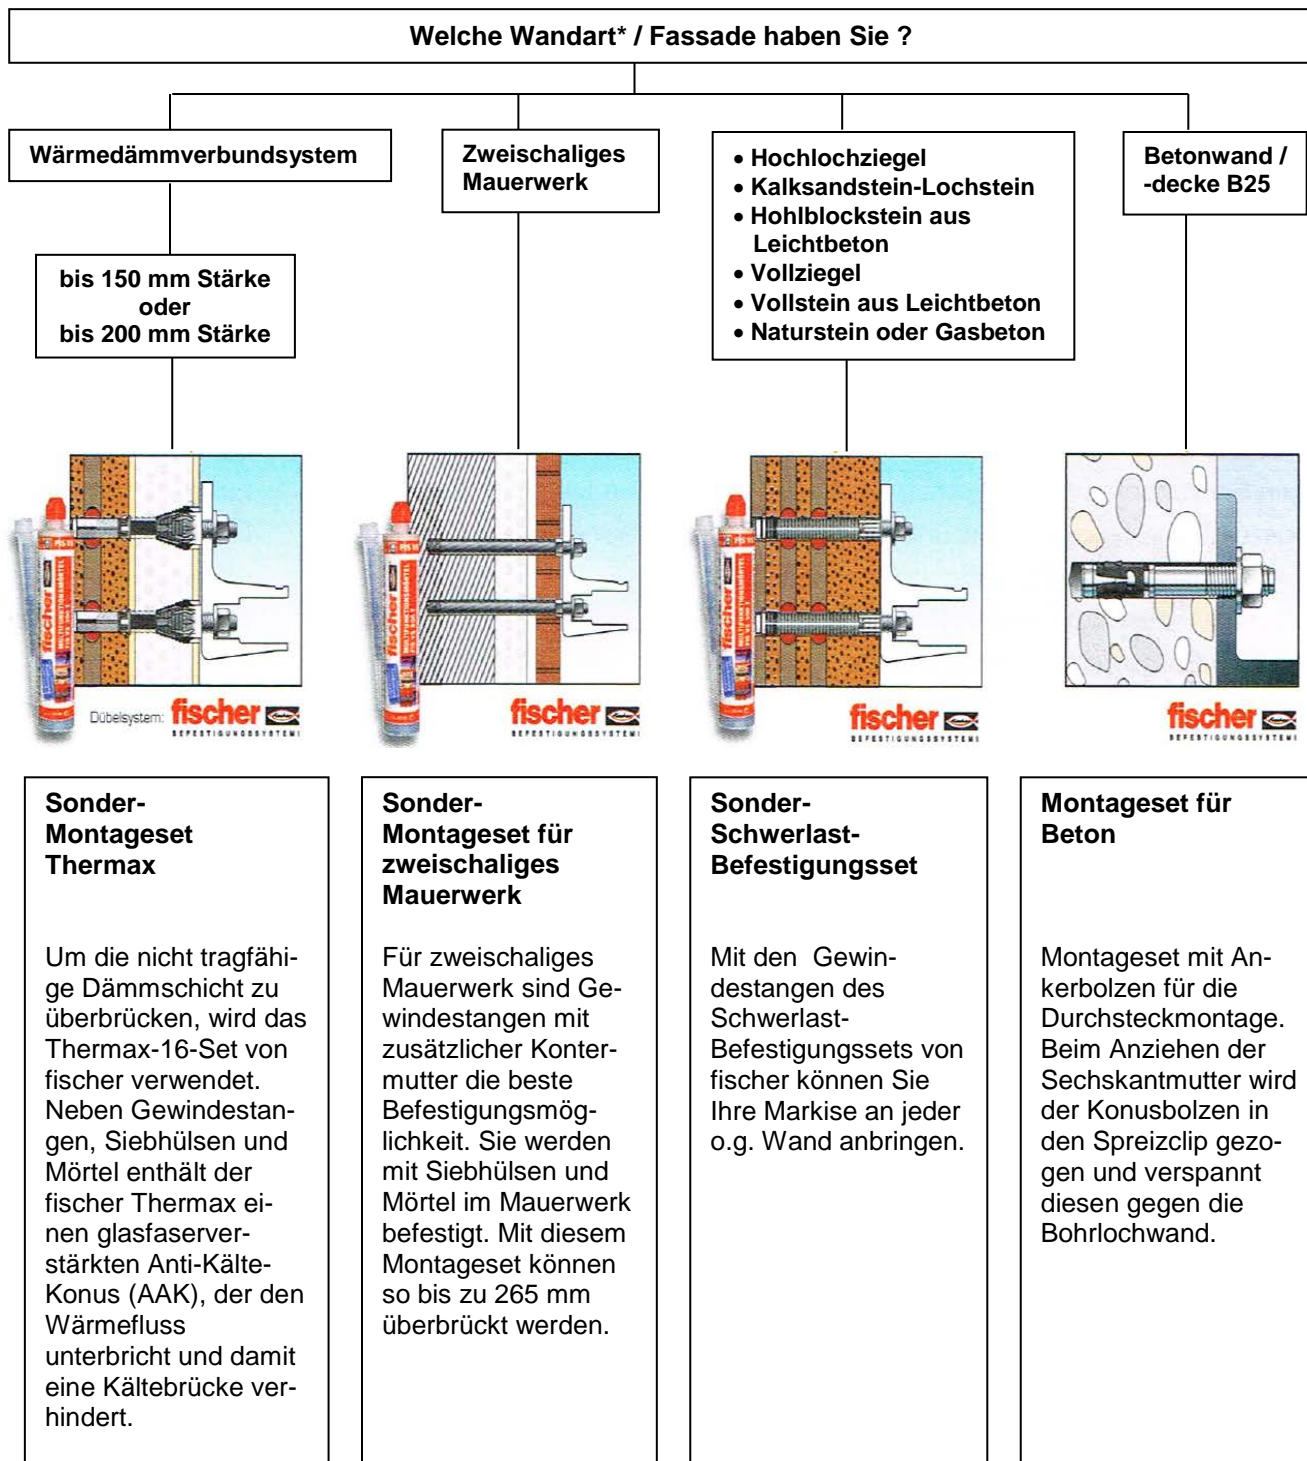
Welche Wandart* / Fassade haben Sie ?

Wärmedämmverbundsystem

bis 150 mm Stärke
oder
bis 200 mm Stärke

Zweischaliges Mauerwerk

• Hochlochziegel
• Kalksandstein-Lochstein
• Hohlblockstein aus Leichtbeton
• Vollziegel
• Vollstein aus Leichtbeton
• Naturstein oder Gasbeton

Betonwand / -decke B25

Dübelsystem: fischer BEFESTIGUNGSSYSTEME

fischer BEFESTIGUNGSSYSTEME

fischer BEFESTIGUNGSSYSTEME

fischer BEFESTIGUNGSSYSTEME

Sonder-Montageset Thermax

Um die nicht tragfähige Dämmschicht zu überbrücken, wird das Thermax-16-Set von fischer verwendet. Neben Gewindestangen, Siebhülsen und Mörtel enthält der fischer Thermax einen glasfaserverstärkten Anti-Kälte-Konus (AAK), der den Wärmefluss unterbricht und damit eine Kältebrücke verhindert.

Sonder-Montageset für zweischaliges Mauerwerk

Für zweischaliges Mauerwerk sind Gewindestangen mit zusätzlicher Kontermutter die beste Befestigungsmöglichkeit. Sie werden mit Siebhülsen und Mörtel im Mauerwerk befestigt. Mit diesem Montageset können so bis zu 265 mm überbrückt werden.

Sonder-Schwerlast-Befestigungsset

Mit den Gewindestangen des Schwerlast-Befestigungssets von fischer können Sie Ihre Markise an jeder o.g. Wand anbringen.

Montageset für Beton

Montageset mit Ankerbolzen für die Durchsteckmontage. Beim Anziehen der Sechskantmutter wird der Konusbolzen in den Spreizclip gezogen und verspannt diesen gegen die Bohrlochwand.